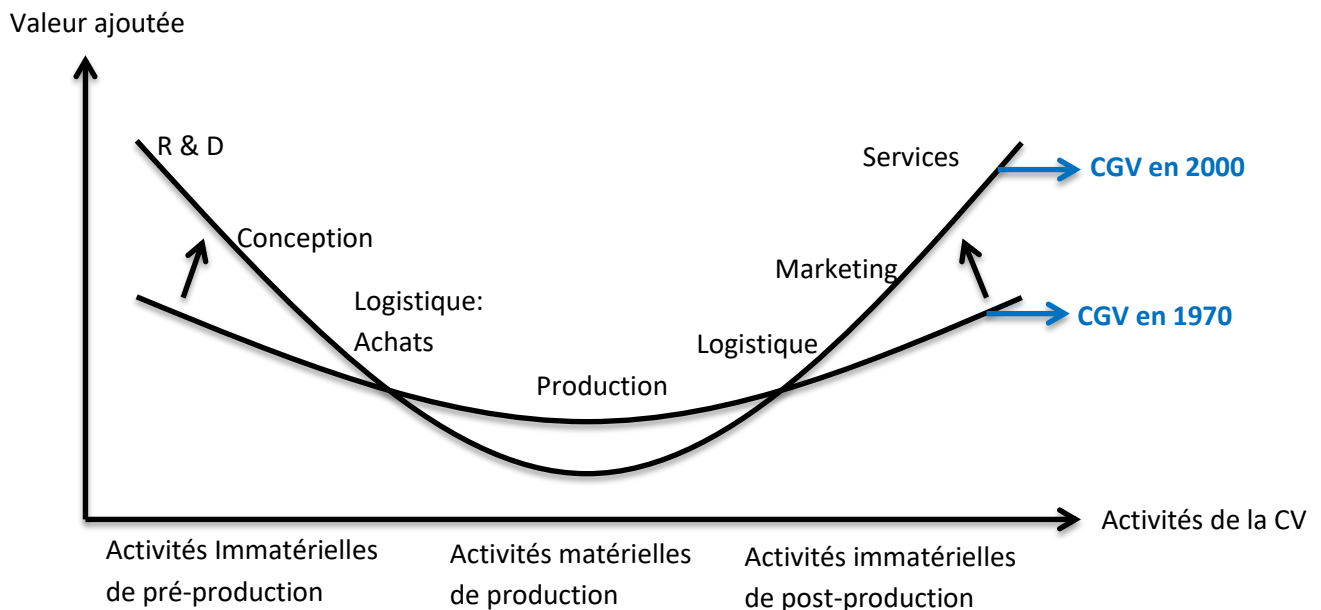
Valeur ajoutée

R & D

Conception

Logistique:
Achats

Production

Logistique

Marketing

Services

CGV en 2000

CGV en 1970

Activités de la CV

Activités Immatérielles de pré-production

Activités matérielles de production

Activités immatérielles de post-production